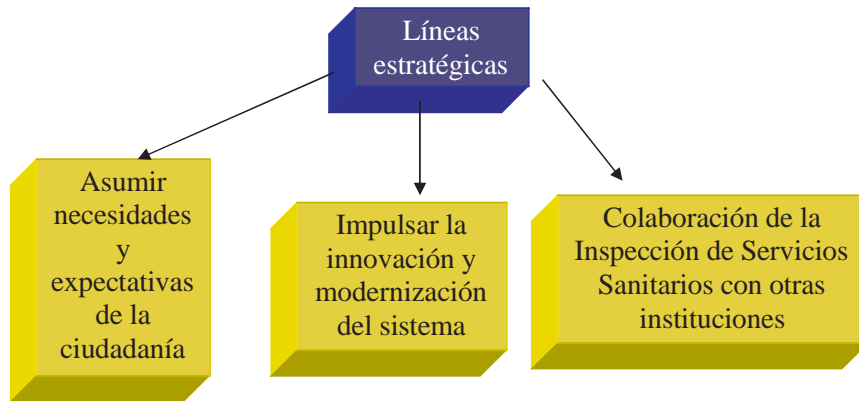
Líneas estratégicas

Asumir necesidades y expectativas de la ciudadanía

Impulsar la innovación y modernización del sistema

Colaboración de la Inspección de Servicios Sanitarios con otras instituciones